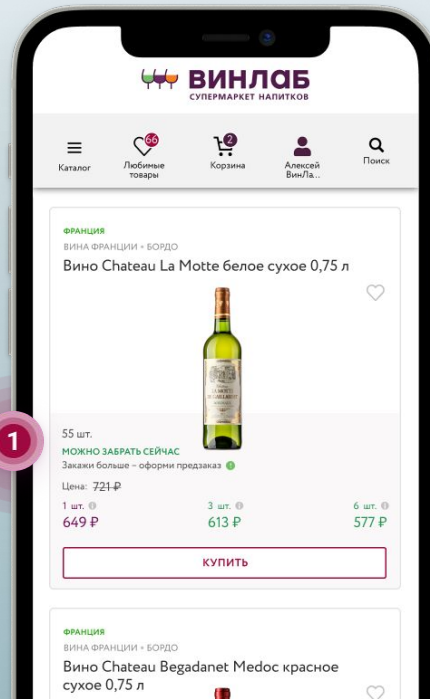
ВИНЛАБ
СУПЕРМАРКЕТ НАПИТКОВ

Каталог
66
Любимые товары
2
Корзина
Алексей ВинЛа...
Поиск

ФРАНЦИЯ
ВИНА ФРАНЦИИ • БОРДО
Вино Chateau La Motte белое сухое 0,75 л

1
55 шт.
МОЖНО ЗАБРАТЬ СЕЙЧАС
Закажи больше – оформи предзаказ
Цена: 721 ₽
1 шт.
649 ₽
3 шт.
613 ₽
6 шт.
577 ₽
КУПИТЬ

ФРАНЦИЯ
ВИНА ФРАНЦИИ • БОРДО
Вино Chateau Begadanet Medoc красное сухое 0,75 л